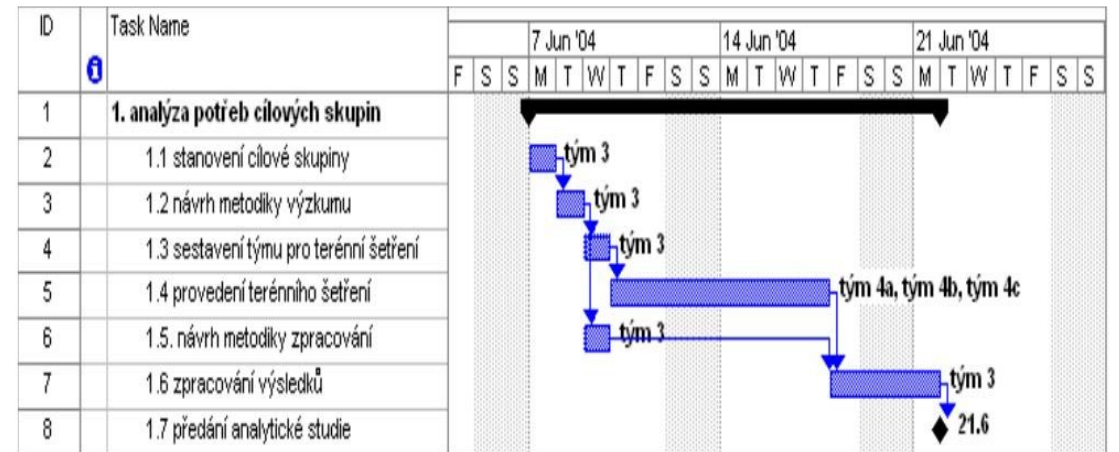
| ID | ℹ | Task Name |
|---|---|---|
| 1 | | 1. analýza potřeb cílových skupin |
| 2 | | 1.1 stanovení cílové skupiny |
| 3 | | 1.2 návrh metodiky výzkumu |
| 4 | | 1.3 sestavení týmu pro terénní šetření |
| 5 | | 1.4 provedení terénního šetření |
| 6 | | 1.5. návrh metodiky zpracování |
| 7 | | 1.6 zpracování výsledků |
| 8 | | 1.7 předání analytické studie |

7 Jun '04 14 Jun '04 21 Jun '04
F S S M T W T F S S M T W T F S S M T W T F S S

tým 3
tým 3
tým 3
tým 4a, tým 4b, tým 4c
tým 3
tým 3
21.6